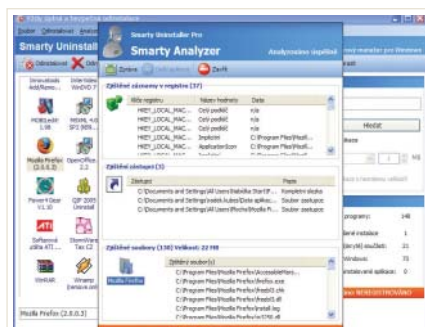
Smarty Uninstall

Odinstalovat

Mozilla Firefox (2.0.0.3)

Smarty Uninstaller Pro
Smarty Analyzer
Analyzovány duplikátů

Zpět
Zavřít

Zjištěné záznamy v registru (37)

| Klíče registru | Název hodnoty | Data |
|---|---|---|
| HKEY_LOCAL_MAC... | Celý podklíč | n/a |
| HKEY_LOCAL_MAC... | Celý podklíč | n/a |
| HKEY_LOCAL_MAC... | Celý podklíč | n/a |
| HKEY_LOCAL_MAC... | Implicitní | C:\Program Files\Mozill... |
| HKEY_LOCAL_MAC... | ApplicationIcon | C:\Program Files\Mozill... |

Zjištěné zástupci (3)

| Zástupce | Popis |
|---|---|
| C:\Documents and Settings\All Users\Nabídka Start\P... | Kompletní složka |
| C:\Documents and Settings\radek\Nabídka Start\Desk... | Soubor zástupce |
| C:\Documents and Settings\All Users\Plocha\Mozilla Fi... | Soubor zástupce |

Zjištěné soubory (138) Velikost: 22 MB

Mozilla Firefox

Zjištěné soubory(v)
C:\Program Files\Mozilla Firefox\AccessibleMarshal...
C:\Program Files\Mozilla Firefox\firefox.exe
C:\Program Files\Mozilla Firefox\freebl3.chk
C:\Program Files\Mozilla Firefox\freebl3.dll
C:\Program Files\Mozilla Firefox\install.log
C:\Program Files\Mozilla Firefox\js3250.dll

Hledat

programy: 148
21
75
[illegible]